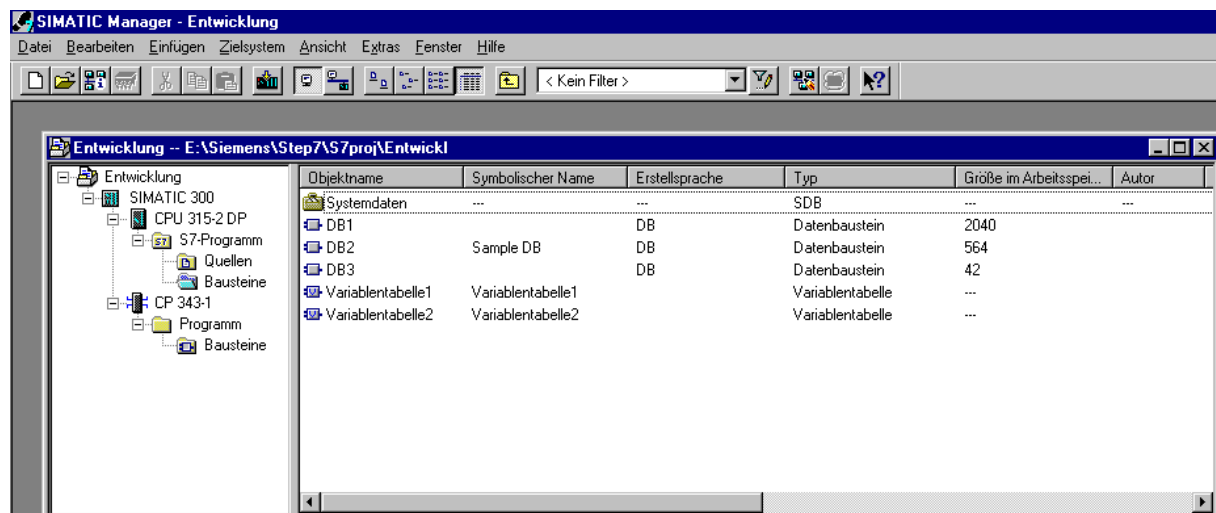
SIMATIC Manager - Entwicklung

Datei Bearbeiten Einfügen Zielsystem Ansicht Extras Fenster Hilfe

< Kein Filter >

Entwicklung -- E:\Siemens\Step7\S7proj\Entwickl

Entwicklung
SIMATIC 300
CPU 315-2 DP
S7-Programm
Quellen
Bausteine
CP 343-1
Programm
Bausteine

| Objektname | Symbolischer Name | Erstellsprache | Typ | Größe im Arbeitsspei... | Autor |
|---|---|---|---|---|---|
| Systemdaten | --- | --- | SDB | --- | --- |
| DB1 | | DB | Datenbaustein | 2040 | |
| DB2 | Sample DB | DB | Datenbaustein | 564 | |
| DB3 | | DB | Datenbaustein | 42 | |
| Variablentabelle1 | Variablentabelle1 | | Variablentabelle | --- | |
| Variablentabelle2 | Variablentabelle2 | | Variablentabelle | --- | |